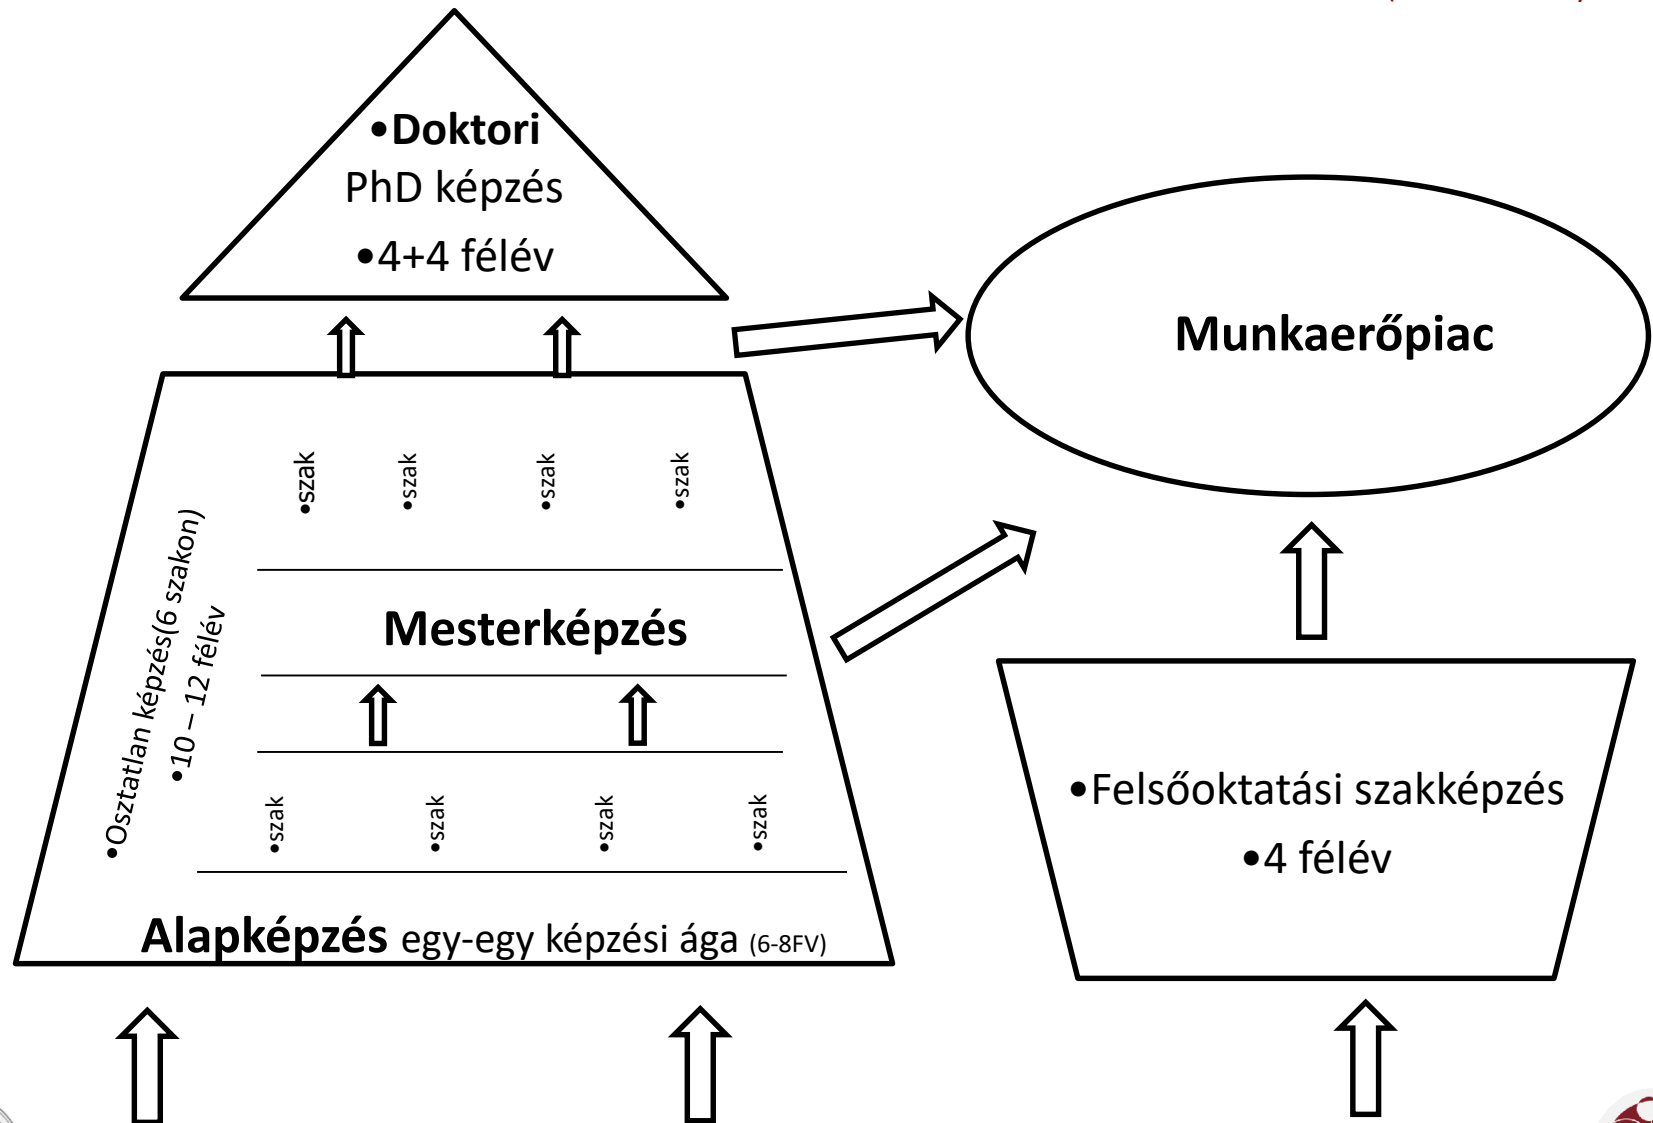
•Doktori
PhD képzés
•4+4 félév

Munkaerőpiac

•szak •szak •szak •szak

Mesterképzés

•szak •szak •szak •szak

•Osztatlan képzés(6 szakon)
•10 – 12 félév

Alapképzés egy-egy képzési ága (6-8FV)

•Felsőoktatási szakképzés
•4 félév